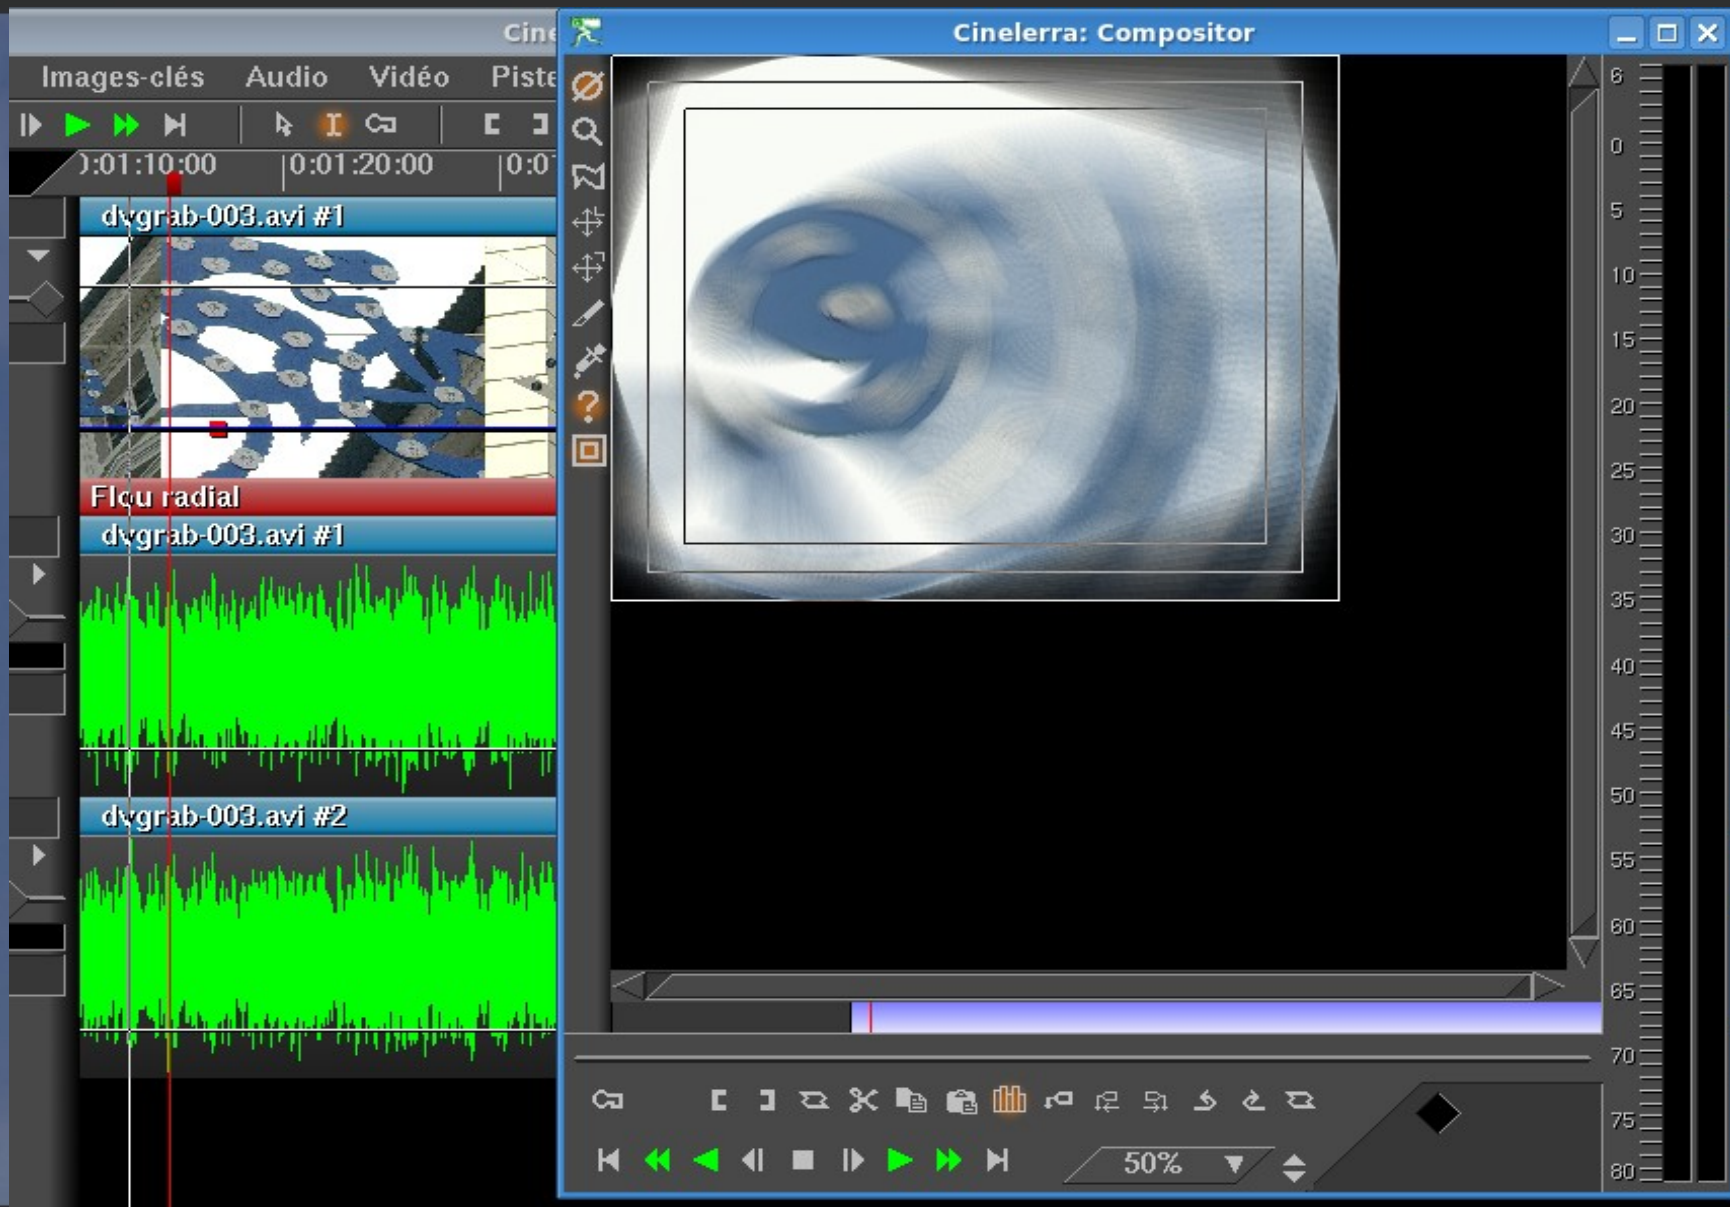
Cine

Images-clés Audio Vidéo Piste

):01:10:00 0:01:20:00 0:0

dvgrab-003.avi #1

Flou radial

dvgrab-003.avi #1

dvgrab-003.avi #2

Cinelerra: Compositor

6
0
5
10
15
20
25
30
35
40
45
50
55
60
65
70
75
80

50%